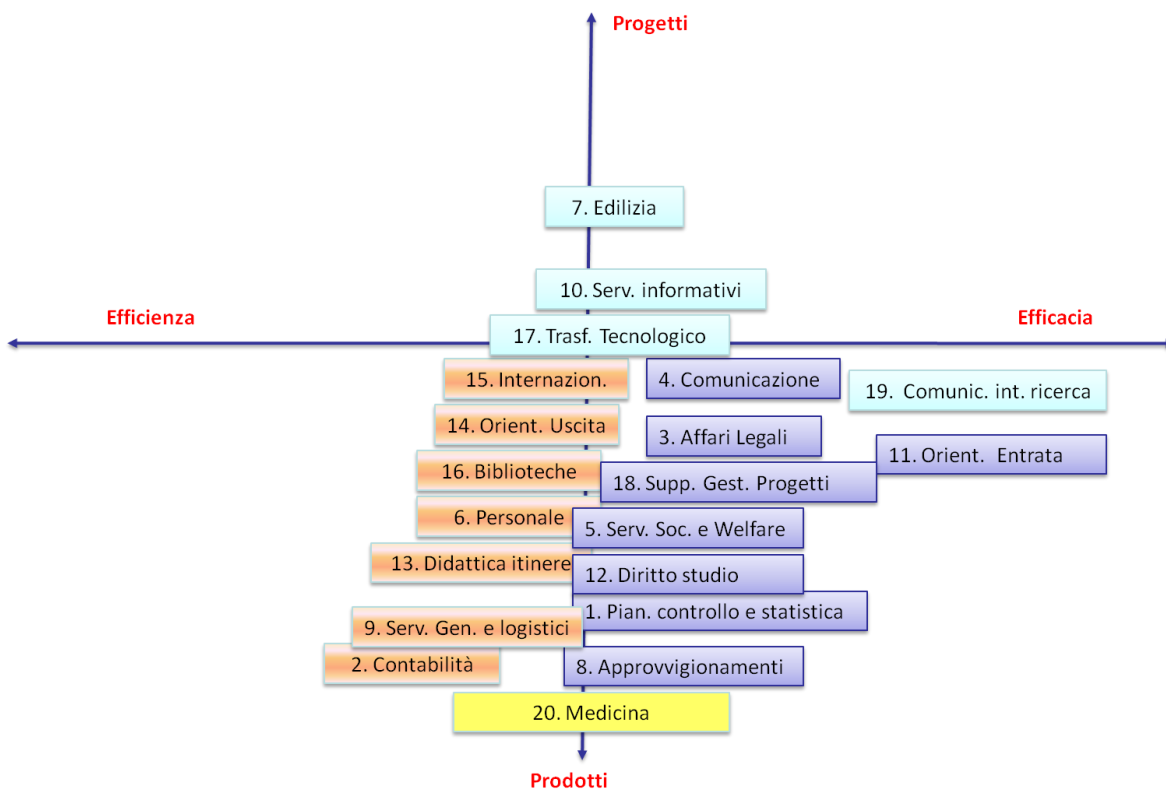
Progetti

7. Edilizia

10. Serv. informativi

Efficienza

Efficacia

17. Trasf. Tecnologico

15. Internazion.

4. Comunicazione

19. Comunic. int. ricerca

14. Orient. Uscita

3. Affari Legali

11. Orient. Entrata

16. Biblioteche

18. Supp. Gest. Progetti

6. Personale

5. Serv. Soc. e Welfare

13. Didattica itinere

12. Diritto studio

1. Pian. controllo e statistica

9. Serv. Gen. e logistici

2. Contabilità

8. Approvvigionamenti

20. Medicina

Prodotti